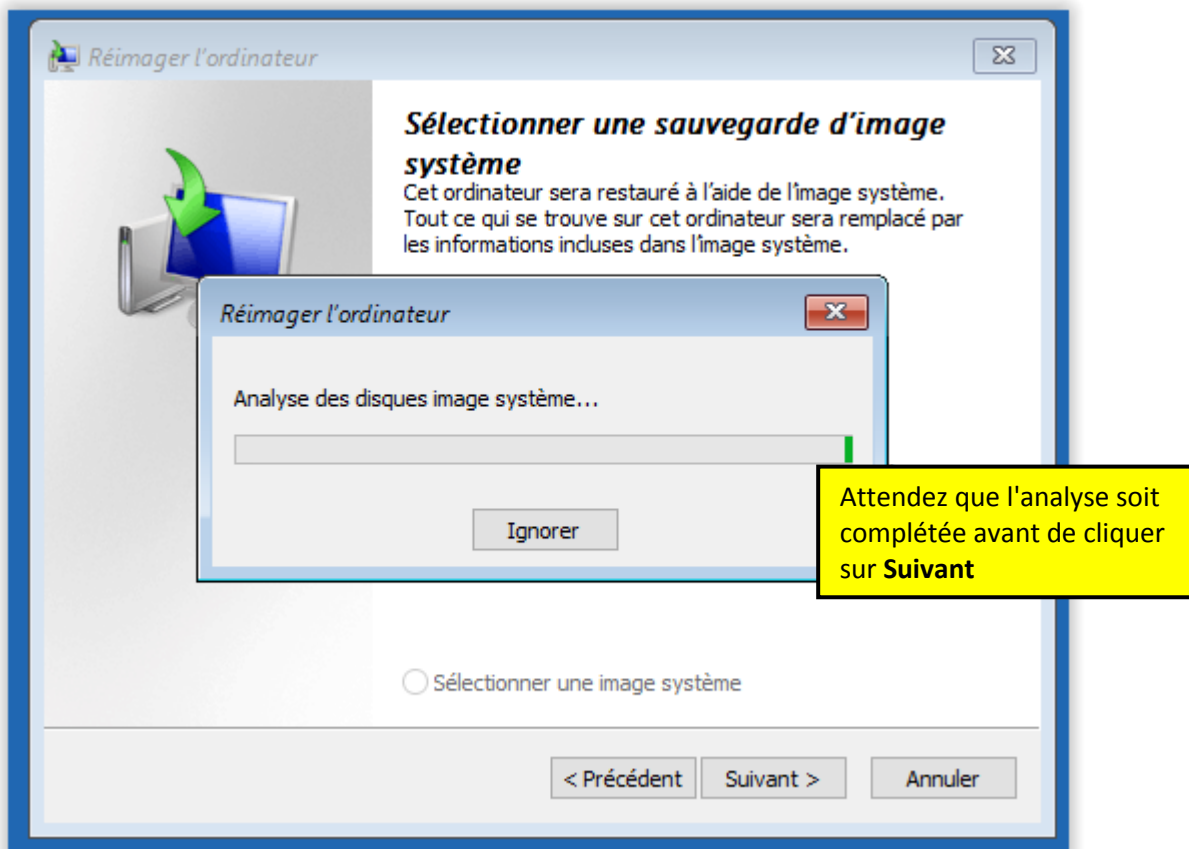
Réimager l'ordinateur

Sélectionner une sauvegarde d'image système

Cet ordinateur sera restauré à l'aide de l'image système. Tout ce qui se trouve sur cet ordinateur sera remplacé par les informations incluses dans l'image système.

Réimager l'ordinateur

Analyse des disques image système…

Ignorer

Attendez que l'analyse soit complétée avant de cliquer sur **Suivant**

Sélectionner une image système

< Précédent

Suivant >

Annuler